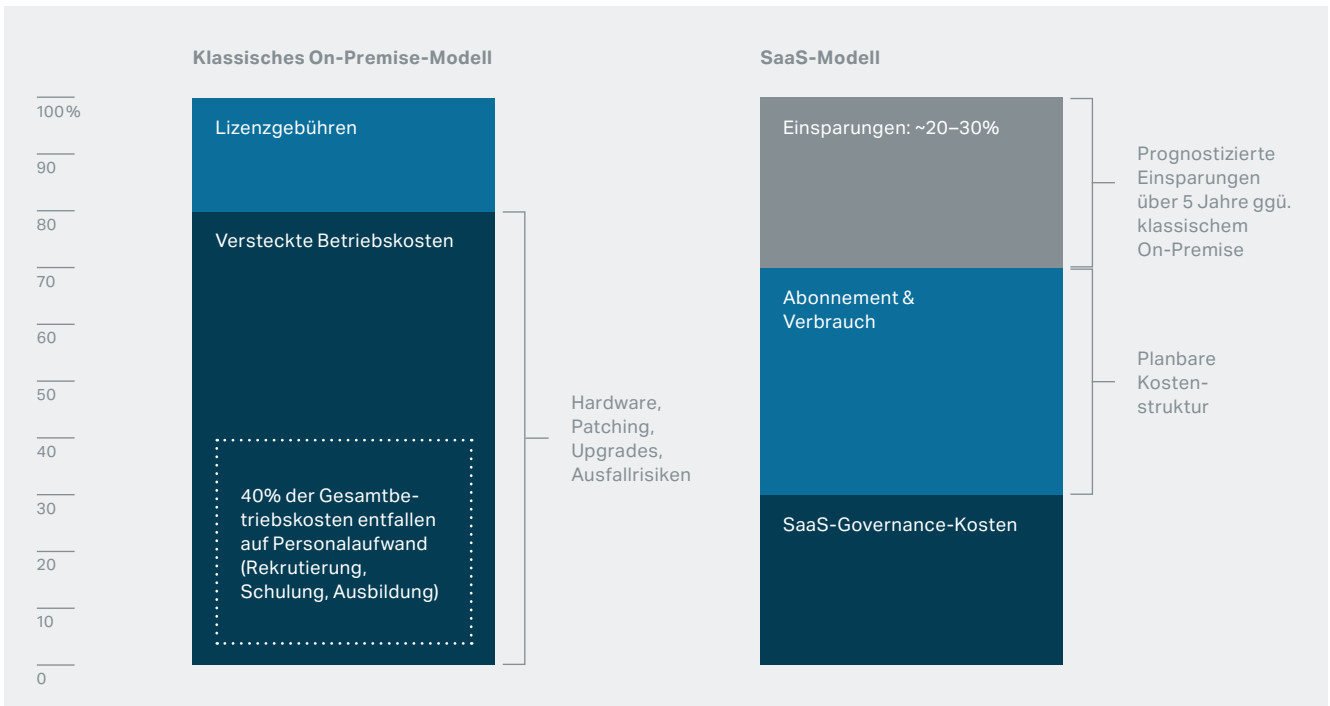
Klassisches On-Premise-Modell

SaaS-Modell

100 %
90
80
70
60
50
40
30
20
10
0

Lizenzgebühren

Versteckte Betriebskosten

40% der Gesamtbetriebskosten entfallen auf Personalaufwand (Rekrutierung, Schulung, Ausbildung)

Hardware, Patching, Upgrades, Ausfallrisiken

Einsparungen: ~20–30%

Prognostizierte Einsparungen über 5 Jahre ggü. klassischem On-Premise

Abonnement & Verbrauch

Planbare Kostenstruktur

SaaS-Governance-Kosten